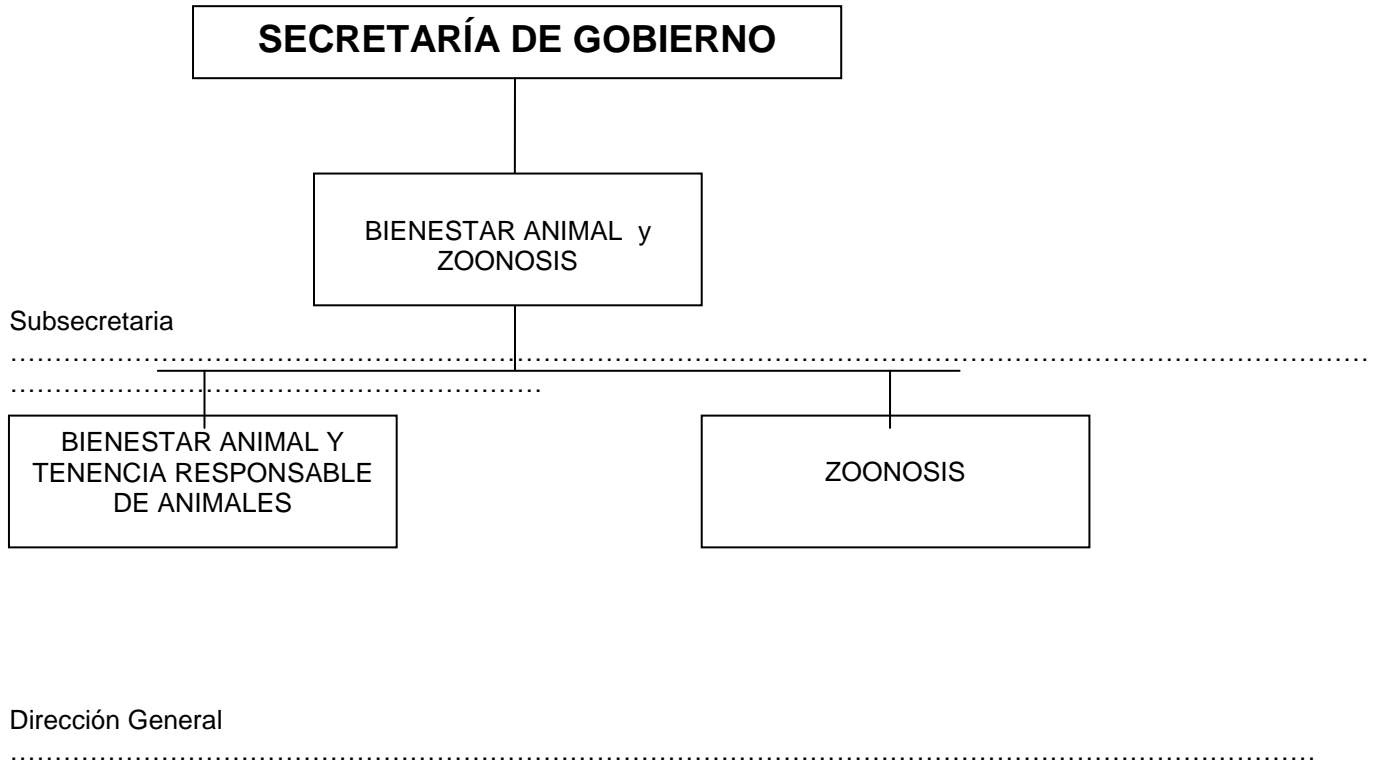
SECRETARÍA DE GOBIERNO

BIENESTAR ANIMAL y ZOONOSIS

Subsecretaria
……………………………………………………………………………………………………………………………………………………………………………………………

BIENESTAR ANIMAL Y TENENCIA RESPONSABLE DE ANIMALES

ZOONOSIS

Dirección General
……………………………………………………………………………………………………………………………………